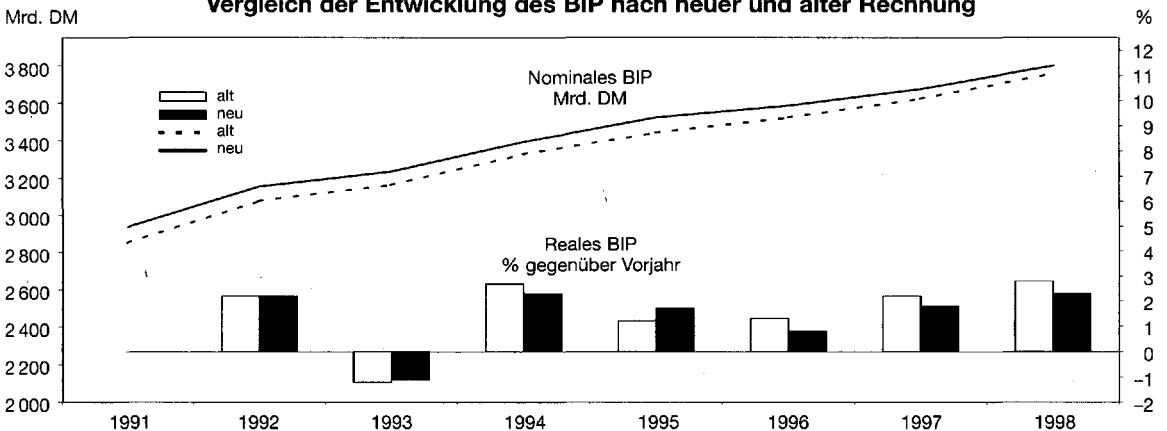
Vergleich der Entwicklung des BIP nach neuer und alter Rechnung

Mrd. DM

%

alt
neu
alt
neu

Nominales BIP
Mrd. DM

Reales BIP
% gegenüber Vorjahr

3 800
3 600
3 400
3 200
3 000
2 800
2 600
2 400
2 200
2 000

12
11
10
9
8
7
6
5
4
3
2
1
0
–1
–2

1991 1992 1993 1994 1995 1996 1997 1998